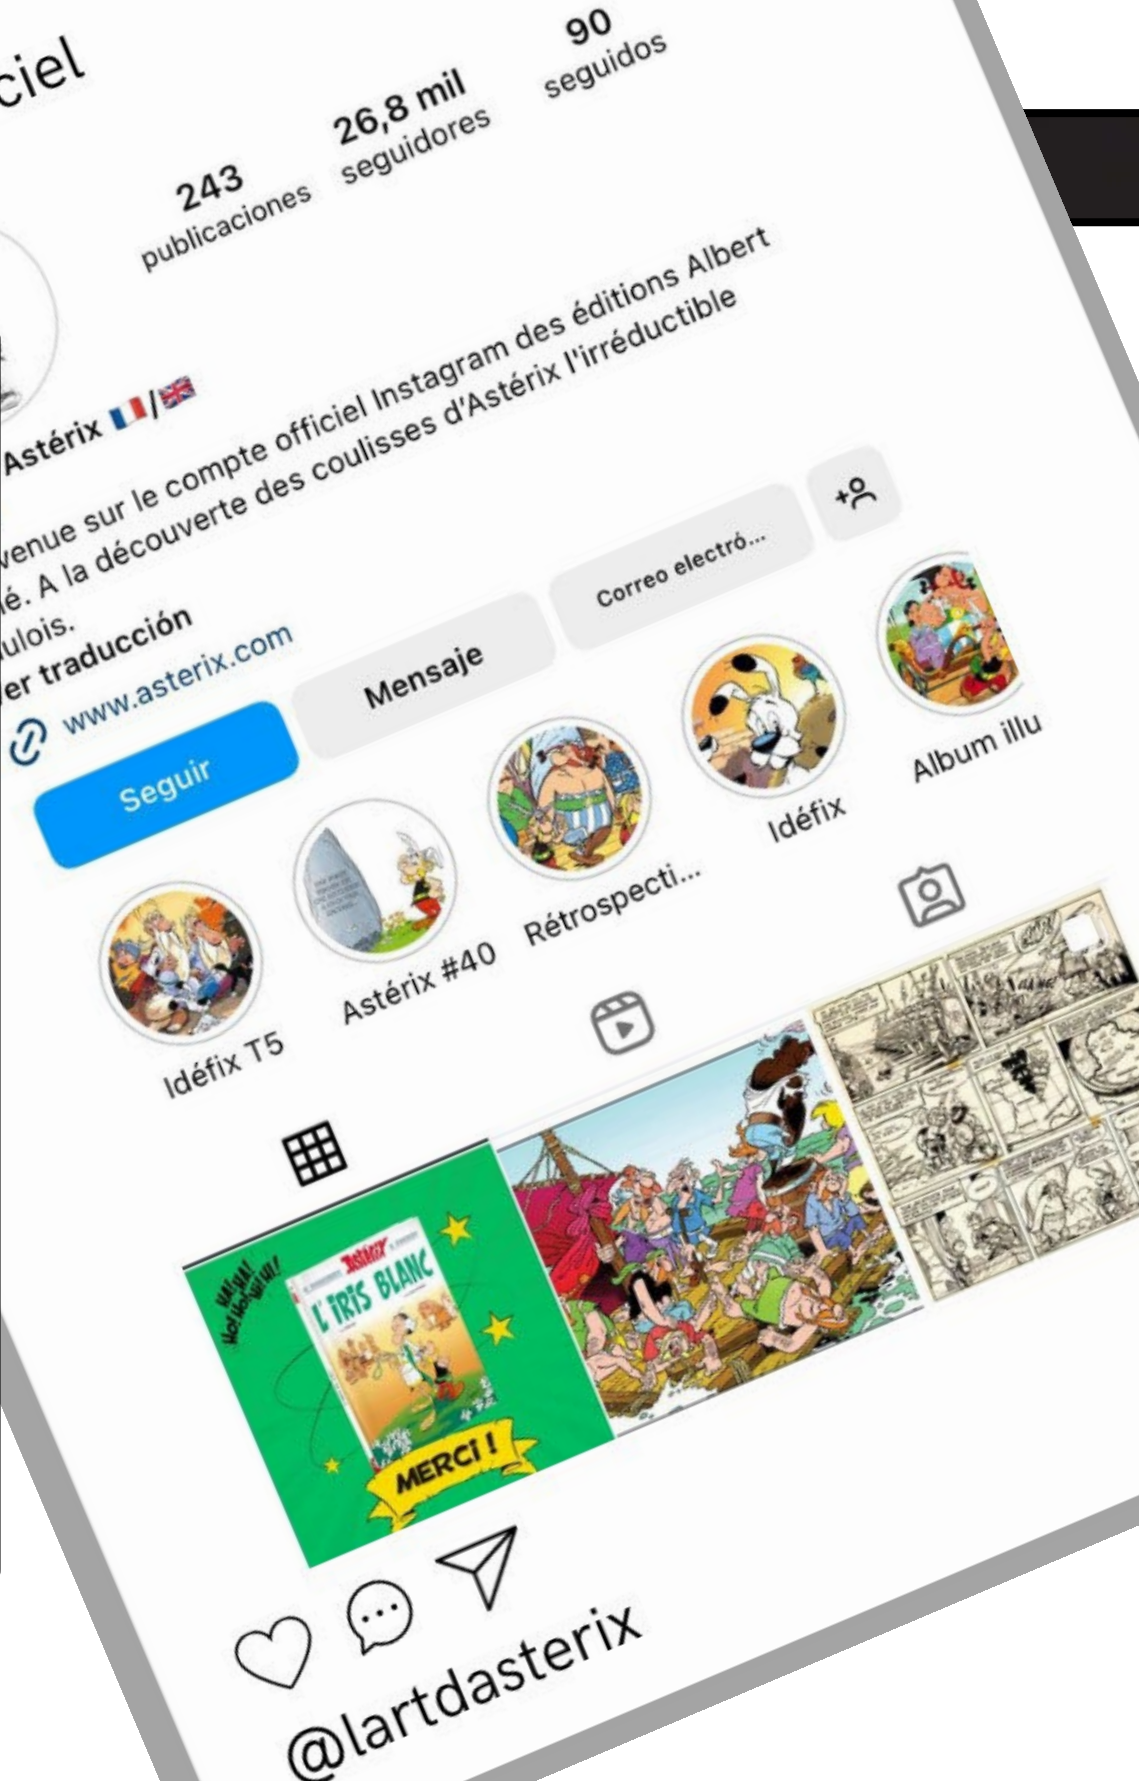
ciel

243 publicaciones

26,8 mil seguidores

90 seguidos

Astérix 🇫🇷/🇬🇧

venue sur le compte officiel Instagram des éditions Albert é. A la découverte des coulisses d'Astérix l'irréductible ulois.

er traducción

www.asterix.com

Seguir

Mensaje

Correo electró...

Idéfix T5

Astérix #40

Rétrospecti...

Idéfix

Album illu

ASTERIX

L'IRIS BLANC

MERCI !

@lartdasterix